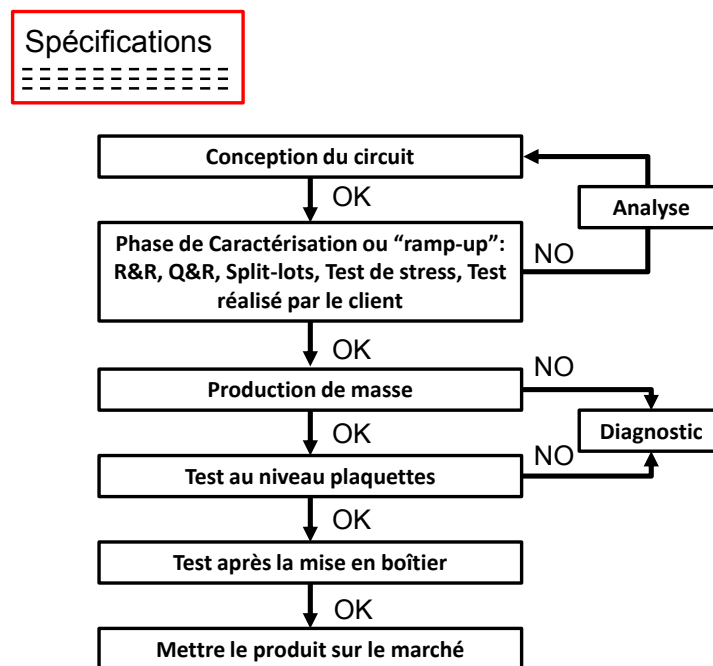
Spécifications

Conception du circuit

OK

Analyse

Phase de Caractérisation ou "ramp-up": R&R, Q&R, Split-lots, Test de stress, Test réalisé par le client

NO

OK

NO

Production de masse

OK

Diagnostic

NO

Test au niveau plaquettes

OK

Test après la mise en boîtier

OK

Mettre le produit sur le marché